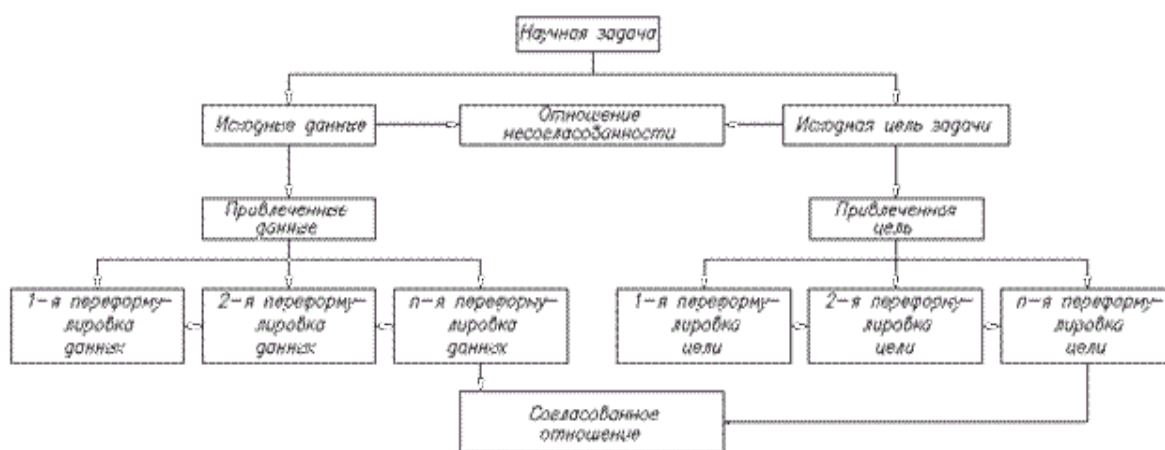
Научная задача

Исходные данные

Отношение несогласованности

Исходная цель задачи

Привлеченные данные

Привлеченная цель

1–я переформулировка данных

2–я переформулировка данных

n–я переформулировка данных

1–я переформулировка цели

2–я переформулировка цели

n–я переформулировка цели

Согласованное отношение